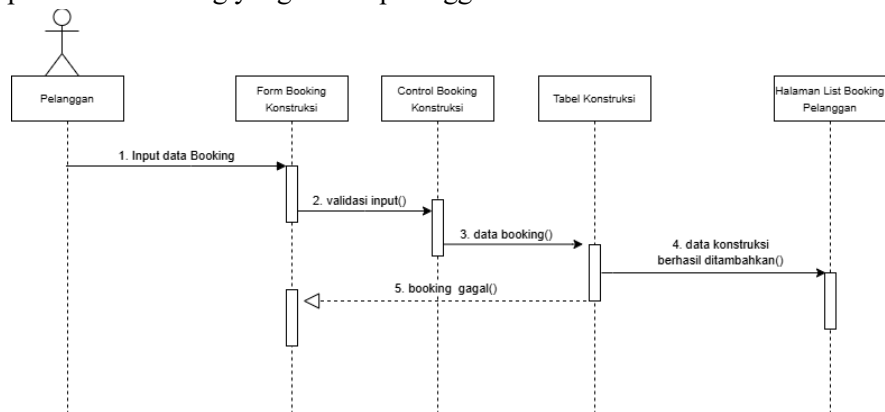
Pelanggan

Form Booking Konstruksi

Control Booking Konstruksi

Tabel Konstruksi

Halaman List Booking Pelanggan

1. Input data Booking

2. validasi input()

3. data booking()

4. data konstruksi berhasil ditambahkan()

5. booking gagal()